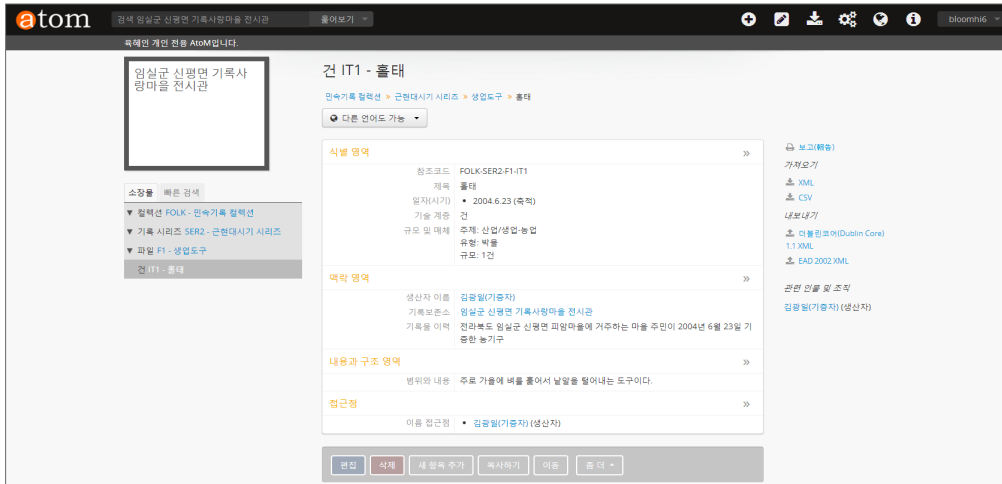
atom
검색 임실군 신평면 기록사랑마을 전시관
둘러보기
bloomhi6

육혜인 개인 전용 AtoM입니다.

임실군 신평면 기록사랑마을 전시관

소장물 빠른 검색
▼ 컬렉션 FOLK - 민속기록 컬렉션
▼ 기록 시리즈 SER2 - 근현대시기 시리즈
▼ 파일 F1 - 생업도구
건 IT1 - 홀태

건 IT1 - 홀태

민속기록 컬렉션 » 근현대시기 시리즈 » 생업도구 » 홀태

다른 언어도 가능

식별 영역 »
참조코드 FOLK-SER2-F1-IT1
제목 홀태
일자(시기) • 2004.6.23 (축적)
기술 계층 건
규모 및 매체 주제: 산업/생업-농업
유형: 박물
규모: 1건

맥락 영역 »
생산자 이름 김광일(기증자)
기록보존소 임실군 신평면 기록사랑마을 전시관
기록물 이력 전라북도 임실군 신평면 피암마을에 거주하는 마을 주민이 2004년 6월 23일 기증한 농기구

내용과 구조 영역 »
범위와 내용 주로 가을에 벼를 훑어서 낟알을 털어내는 도구이다.

접근점 »
이름 접근점 • 김광일(기증자) (생산자)

편집 삭제 새 항목 추가 복사하기 이동 좀 더

보고(환동)
가져오기
XML
CSV
내보내기
더블린코어(Dublin Core) 1.1 XML
EAD 2002 XML
관련 인물 및 조직
김광일(기증자) (생산자)